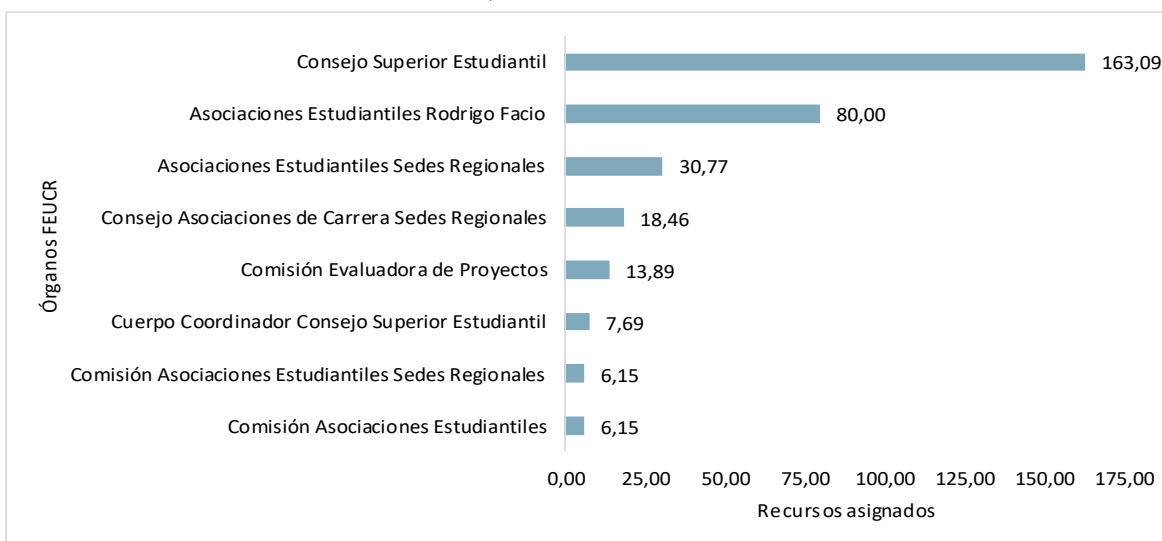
Órganos FEUCR

Consejo Superior Estudiantil 163,09
Asociaciones Estudiantiles Rodrigo Facio 80,00
Asociaciones Estudiantiles Sedes Regionales 30,77
Consejo Asociaciones de Carrera Sedes Regionales 18,46
Comisión Evaluadora de Proyectos 13,89
Cuerpo Coordinador Consejo Superior Estudiantil 7,69
Comisión Asociaciones Estudiantiles Sedes Regionales 6,15
Comisión Asociaciones Estudiantiles 6,15

0,00 25,00 50,00 75,00 100,00 125,00 150,00 175,00

Recursos asignados